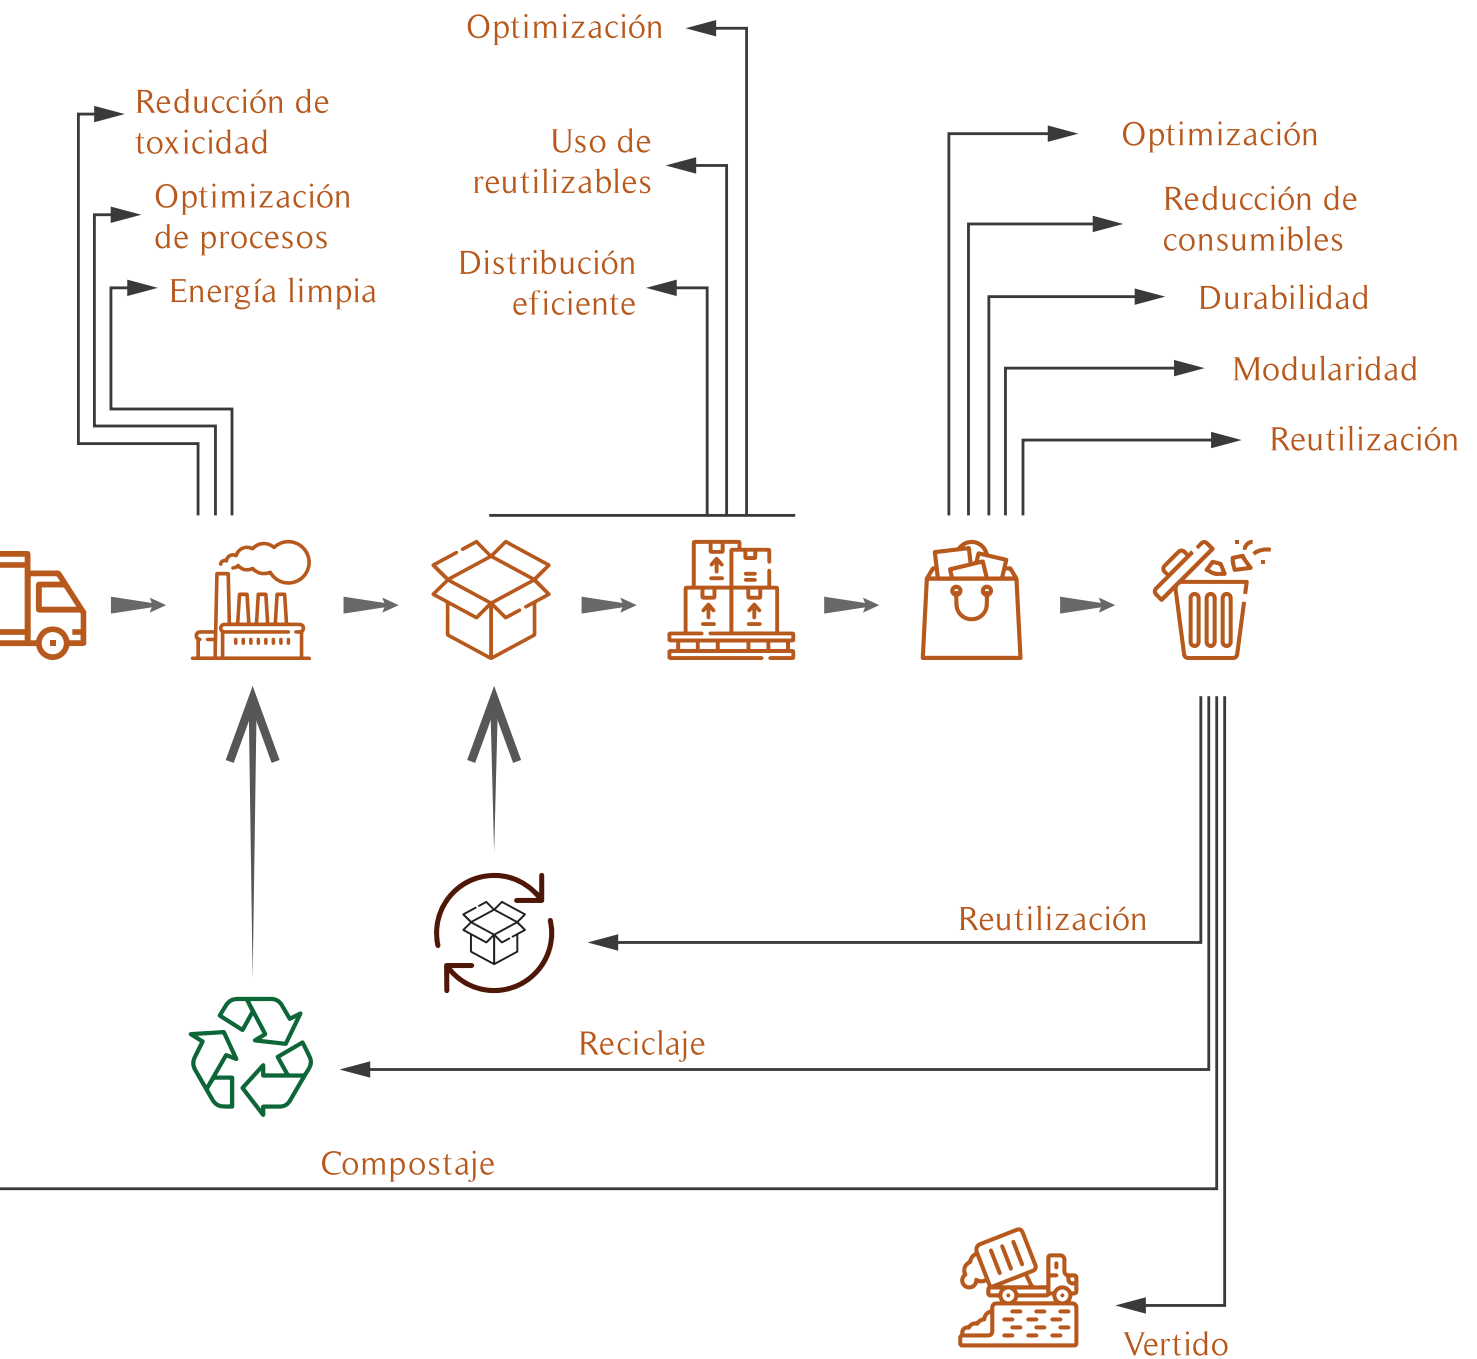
Optimización

Reducción de toxicidad

Uso de reutilizables

Optimización de procesos

Energía limpia

Distribución eficiente

Optimización

Reducción de consumibles

Durabilidad

Modularidad

Reutilización

Reutilización

Reciclaje

Compostaje

Vertido